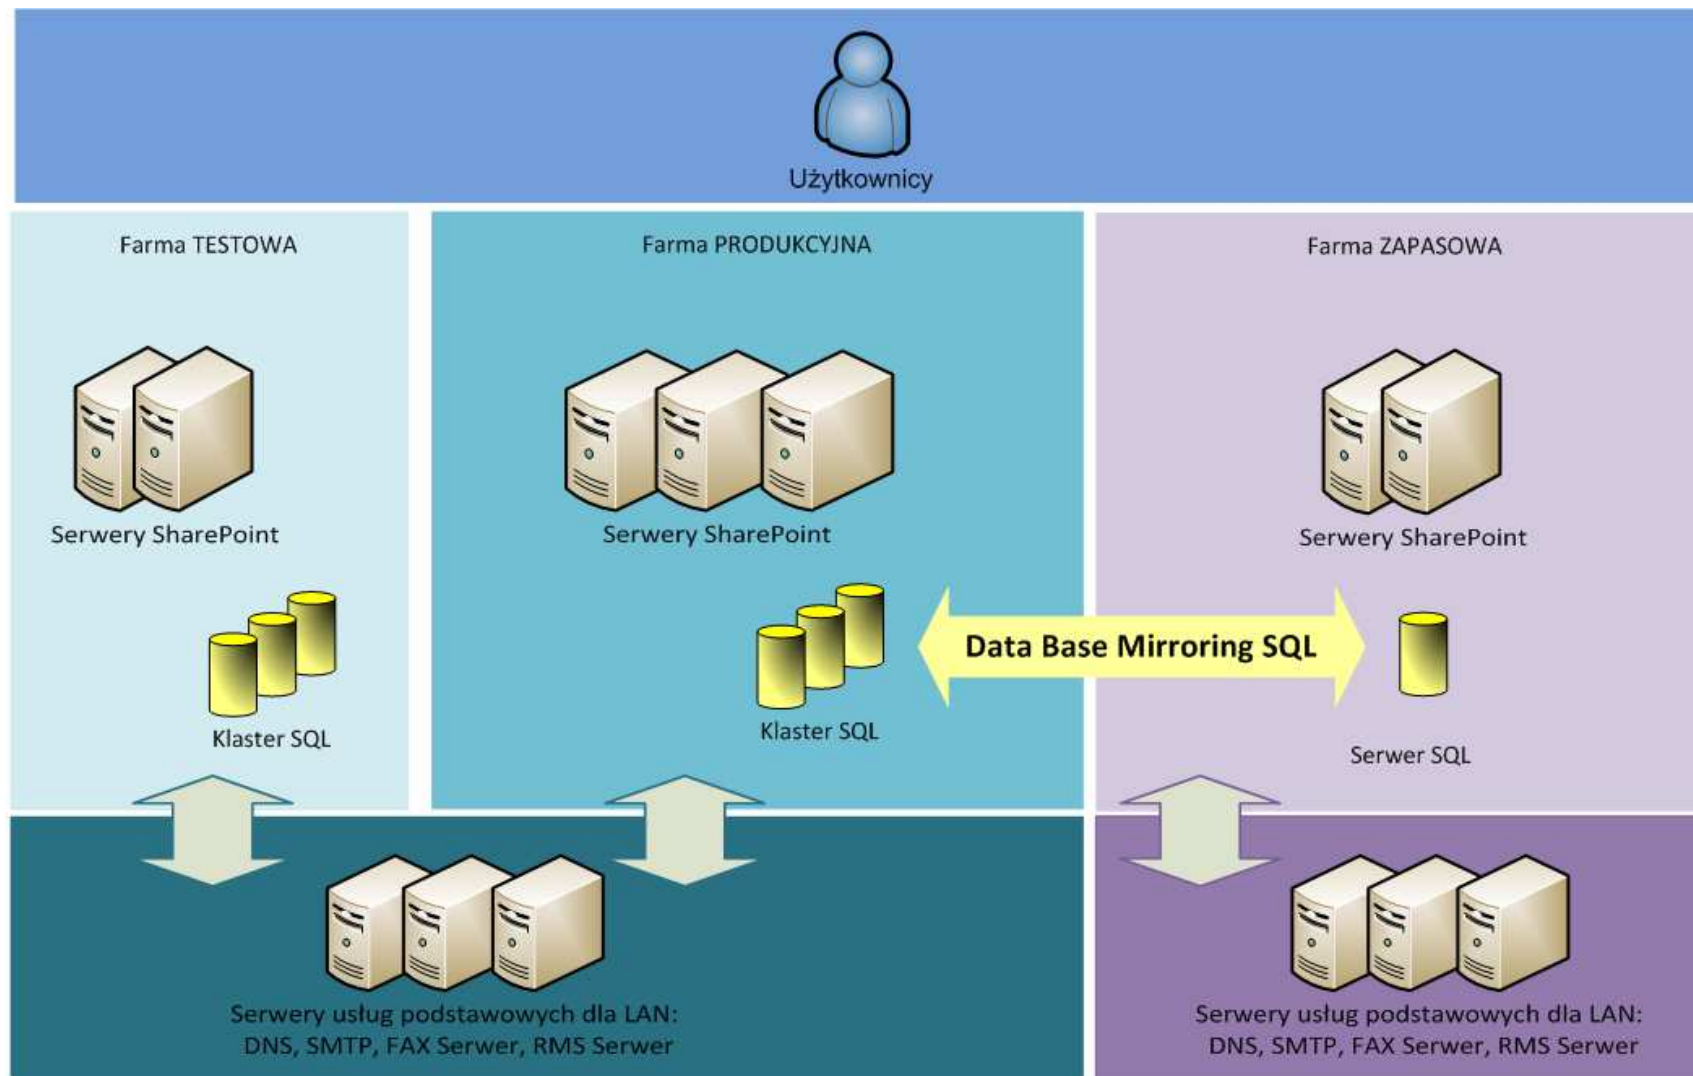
Użytkownicy

Farma TESTOWA

Serwery SharePoint

Klaster SQL

Farma PRODUKCYJNA

Serwery SharePoint

Klaster SQL

Data Base Mirroring SQL

Farma ZAPASOWA

Serwery SharePoint

Serwer SQL

Serwery usług podstawowych dla LAN: DNS, SMTP, FAX Serwer, RMS Serwer

Serwery usług podstawowych dla LAN: DNS, SMTP, FAX Serwer, RMS Serwer